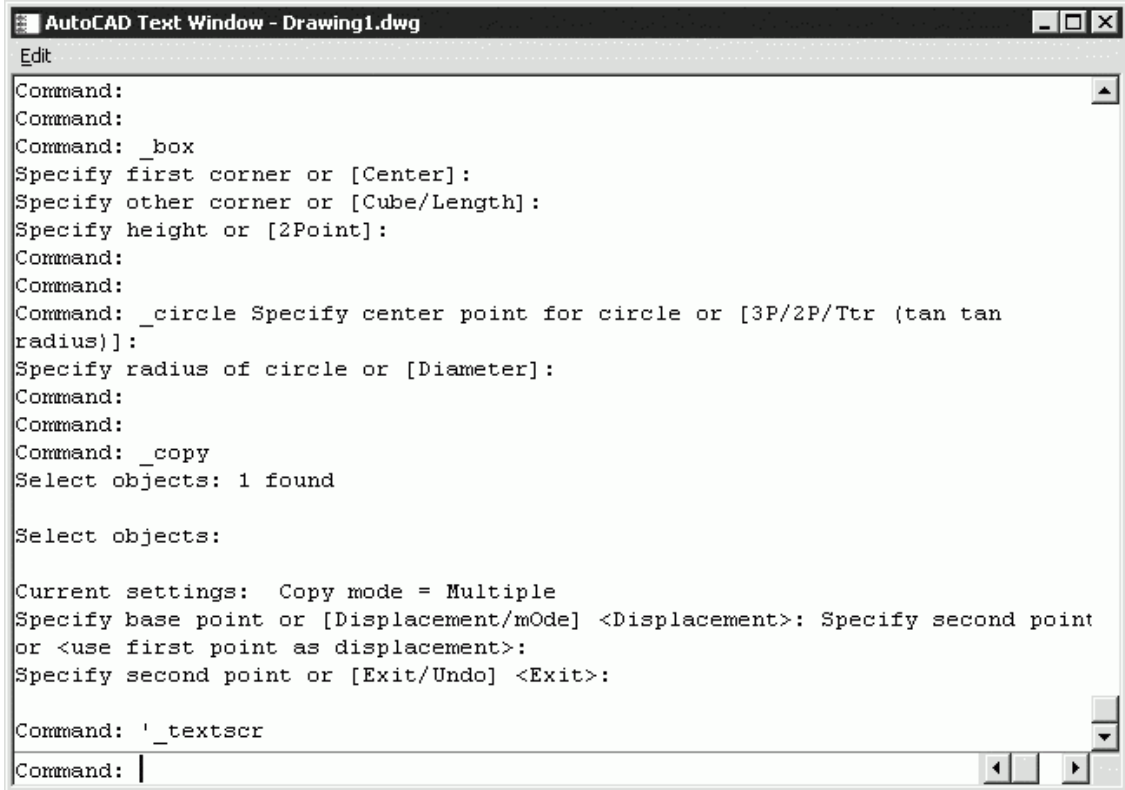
AutoCAD Text Window - Drawing1.dwg

Edit

Command:
Command:
Command: _box
Specify first corner or [Center]:
Specify other corner or [Cube/Length]:
Specify height or [2Point]:
Command:
Command:
Command: _circle Specify center point for circle or [3P/2P/Ttr (tan tan radius)]:
Specify radius of circle or [Diameter]:
Command:
Command:
Command: _copy
Select objects: 1 found

Select objects:

Current settings: Copy mode = Multiple
Specify base point or [Displacement/mOde] <Displacement>: Specify second point or <use first point as displacement>:
Specify second point or [Exit/Undo] <Exit>:

Command: '_textscr
Command: